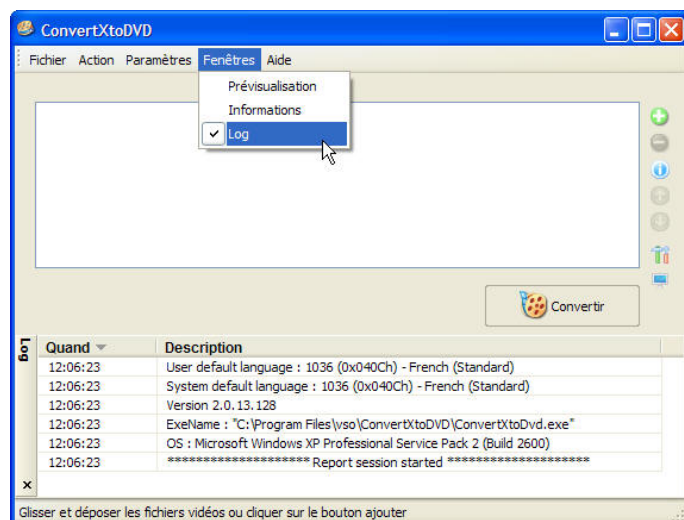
ConvertXtoDVD

Fichier Action Paramètres Fenêtres Aide

Prévisualisation
Informations
Log

Convertir

Log

| Quand | Description |
|---|---|
| 12:06:23 | User default language : 1036 (0x040Ch) - French (Standard) |
| 12:06:23 | System default language : 1036 (0x040Ch) - French (Standard) |
| 12:06:23 | Version 2.0.13.128 |
| 12:06:23 | ExeName : "C:\Program Files\vso\ConvertXtoDVD\ConvertXtoDvd.exe" |
| 12:06:23 | OS : Microsoft Windows XP Professional Service Pack 2 (Build 2600) |
| 12:06:23 | ******************** Report session started ******************** |

×

Glisser et déposer les fichiers vidéos ou cliquer sur le bouton ajouter